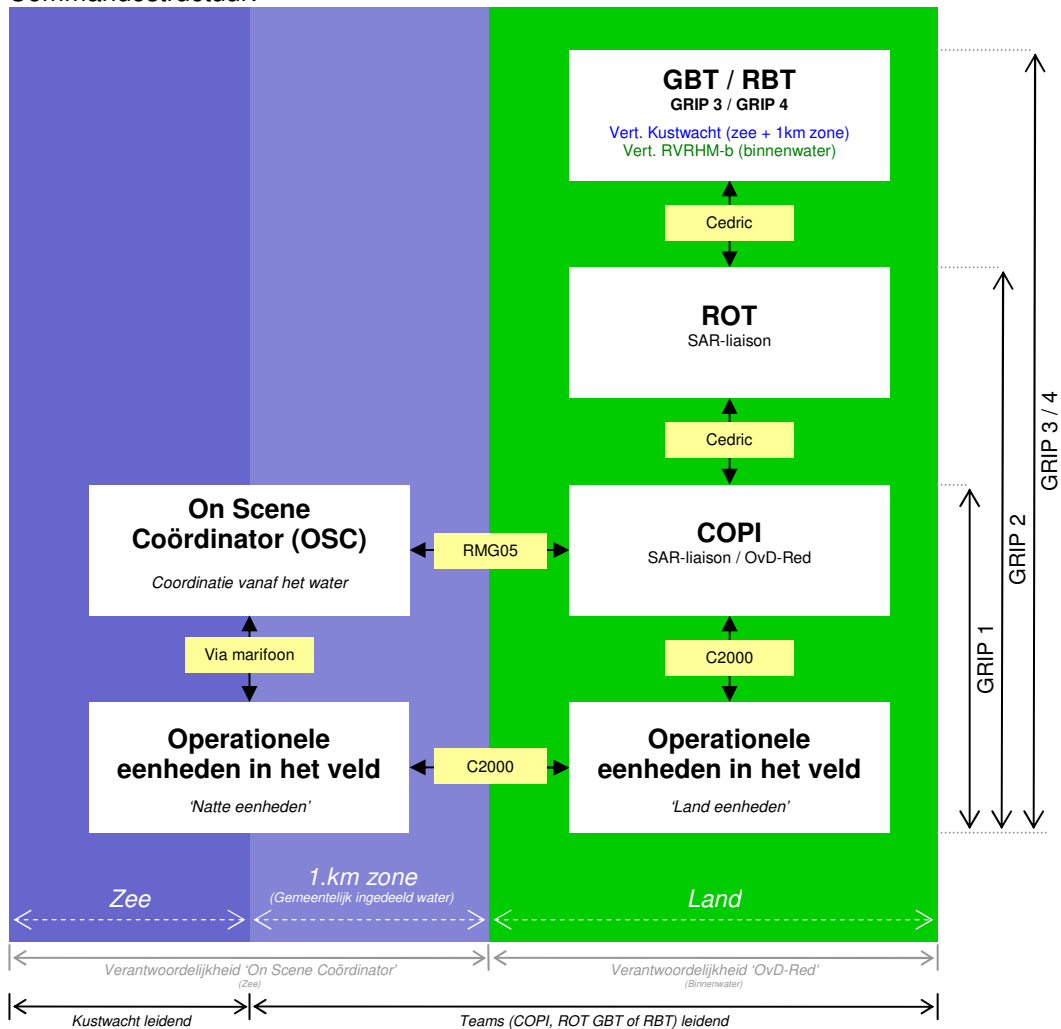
Commandostructuur

GBT / RBT
GRIP 3 / GRIP 4
Vert. Kustwacht (zee + 1km zone)
Vert. RVRHM-b (binnenwater)

Cedric

ROT
SAR-liaison

Cedric

On Scene Coördinator (OSC)
Coordinatie vanaf het water

RMG05

COPI
SAR-liaison / OvD-Red

Via marifoon

C2000

Operationele eenheden in het veld
'Natte eenheden'

C2000

Operationele eenheden in het veld
'Land eenheden'

GRIP 1
GRIP 2
GRIP 3 / 4

Zee
1.km zone
(Gemeentelijk ingedeeld water)
Land

Verantwoordelijkheid 'On Scene Coördinator'
(Zee)
Verantwoordelijkheid 'OvD-Red'
(Binnenwater)

Kustwacht leidend
Teams (COPI, ROT GBT of RBT) leidend